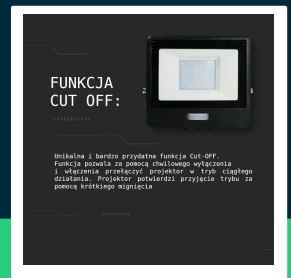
FUNKCJA CUT OFF:

Unikalna i bardzo przydatna funkcja Cut-OFF. Funkcja pozwala za pomocą chwilowego wyłączenia i włączenia przełączyć projektor w tryb ciągłego działania. Projektor potwierdzi przyjęcie trybu za pomocą krótkiego mignięcia